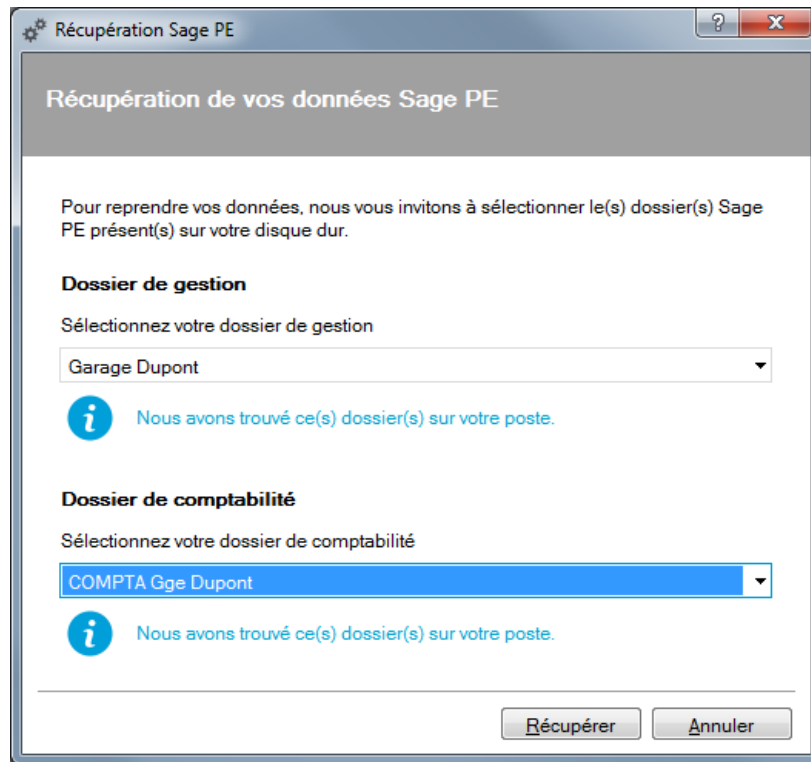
Récupération Sage PE

?

x

Récupération de vos données Sage PE

Pour reprendre vos données, nous vous invitons à sélectionner le(s) dossier(s) Sage PE présent(s) sur votre disque dur.

Dossier de gestion

Sélectionnez votre dossier de gestion

Garage Dupont

i

Nous avons trouvé ce(s) dossier(s) sur votre poste.

Dossier de comptabilité

Sélectionnez votre dossier de comptabilité

COMPTA Gge Dupont

i

Nous avons trouvé ce(s) dossier(s) sur votre poste.

Récupérer

Annuler